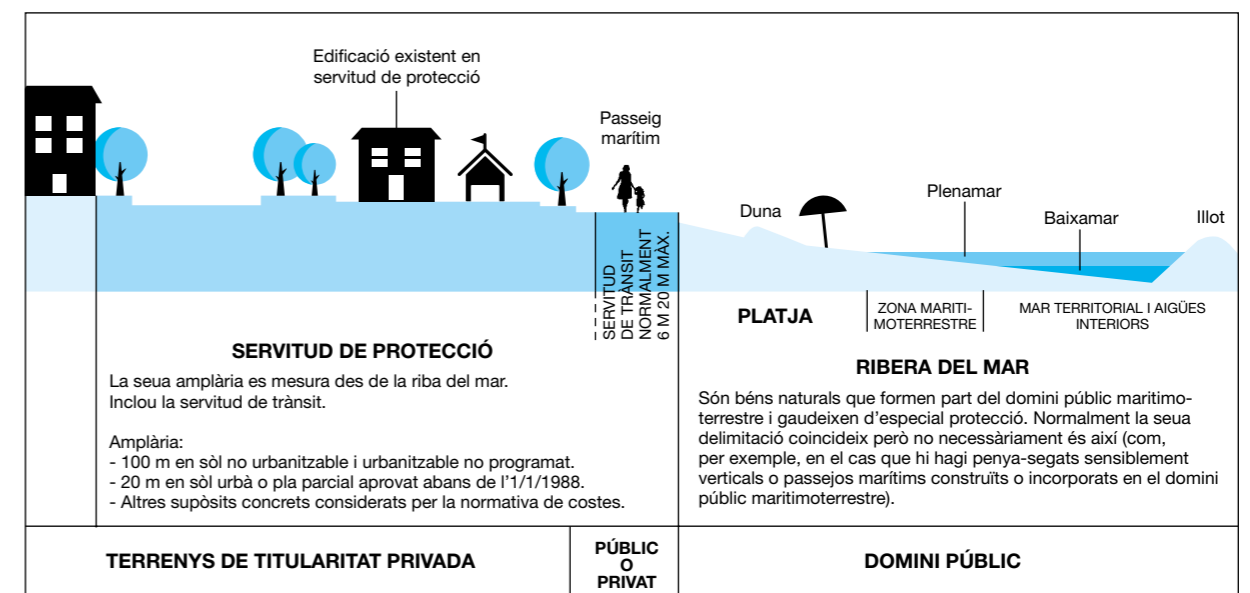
Edificació existent en servitud de protecció

Passeig marítim

Duna

Plenamar

Baixamar

Illot

SERVITUD DE TRÀNSIT NORMALMENT 6 M 20 M MÀX.

PLATJA

ZONA MARITIMOTERRESTRE

MAR TERRITORIAL I AIGÜES INTERIORS

SERVITUD DE PROTECCIÓ

La seua amplària es mesura des de la riba del mar. Inclou la servitud de trànsit.

Amplària:
- 100 m en sòl no urbanitzable i urbanitzable no programat.
- 20 m en sòl urbà o pla parcial aprovat abans de l'1/1/1988.
- Altres supòsits concrets considerats per la normativa de costes.

RIBERA DEL MAR

Són béns naturals que formen part del domini públic maritimoterrestre i gaudeixen d'especial protecció. Normalment la seua delimitació coincideix però no necessàriament és així (com, per exemple, en el cas que hi hagi penya-segats sensiblement verticals o passejos marítims construïts o incorporats en el domini públic maritimoterrestre).

TERRENYS DE TITULARITAT PRIVADA

PÚBLIC O PRIVAT

DOMINI PÚBLIC